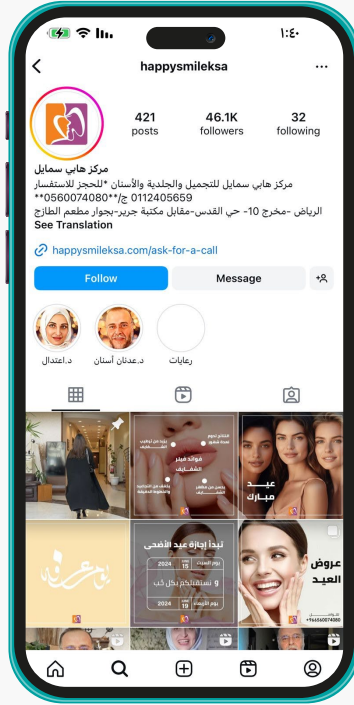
١:٤٠

happysmileksa

421
posts

46.1K
followers

32
following

مركز هابي سمايل
مركز هابي سمايل للتجميل والجلدية والأسنان *للحجز للاستفسار 0112405659 ج/**0560074080**
الرياض -مخرج 10- حي القدس-مقابل مكتبة جرير-بجوار مطعم الطازج
See Translation

happysmileksa.com/ask-for-a-call

Follow

Message

د.اعتدال

د.عدنان أسنان

رعايات

فوائد فيلر الشفايف

عيد مبارك

تبدأ إجازة عيد الأضحى

2024

15

و نستقبلكم بكل حب

2024

19

عروض العيد

+966560074080